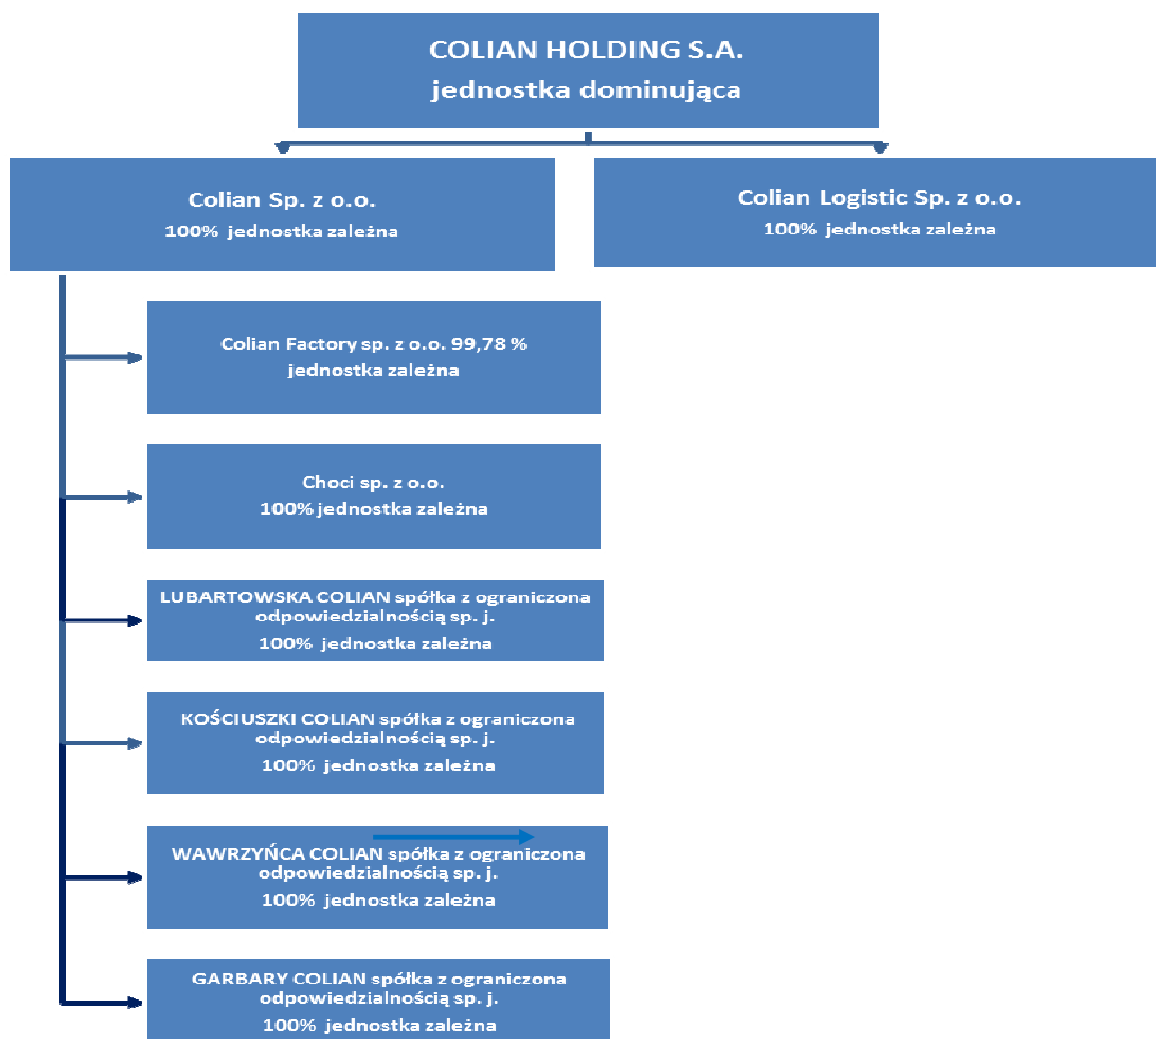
COLIAN HOLDING S.A.
jednostka dominująca

Colian Sp. z o.o.
100% jednostka zależna

Colian Logistic Sp. z o.o.
100% jednostka zależna

Colian Factory sp. z o.o. 99,78 %
jednostka zależna

Choci sp. z o.o.
100% jednostka zależna

LUBARTOWSKA COLIAN spółka z ograniczona odpowiedzialnością sp. j.
100% jednostka zależna

KOŚCIUSZKI COLIAN spółka z ograniczona odpowiedzialnością sp. j.
100% jednostka zależna

WAWRZYŃCA COLIAN spółka z ograniczona odpowiedzialnością sp. j.
100% jednostka zależna

GARBARY COLIAN spółka z ograniczona odpowiedzialnością sp. j.
100% jednostka zależna